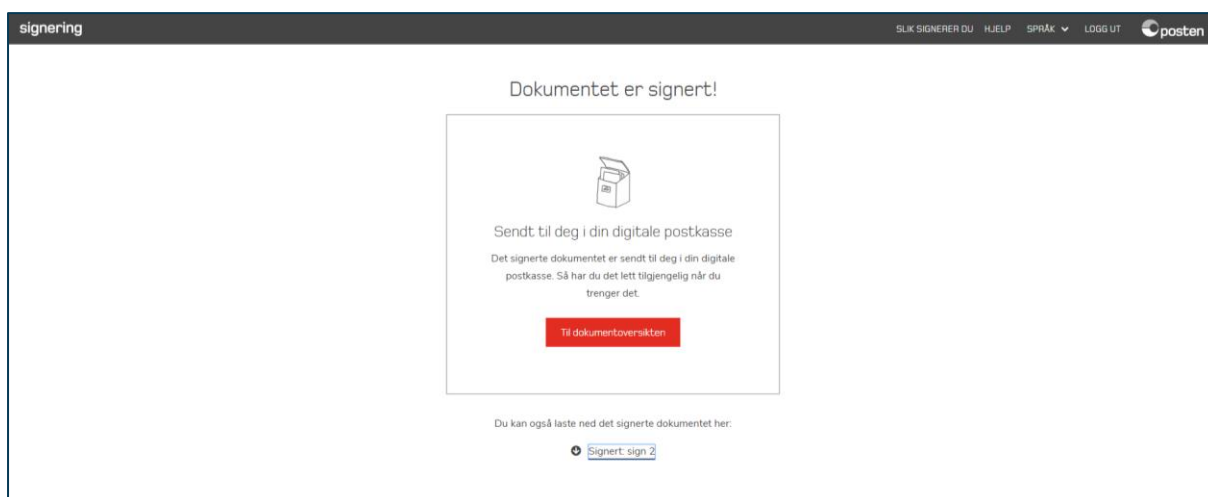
signering

SLIK SIGNERER DU HJELP SPRÅK LOGG UT posten

Dokumentet er signert!

Sendt til deg i din digitale postkasse

Det signerte dokumentet er sendt til deg i din digitale postkasse. Så har du det lett tilgjengelig når du trenger det.

Til dokumentoversikten

Du kan også laste ned det signerte dokumentet her:

Signert: sign 2